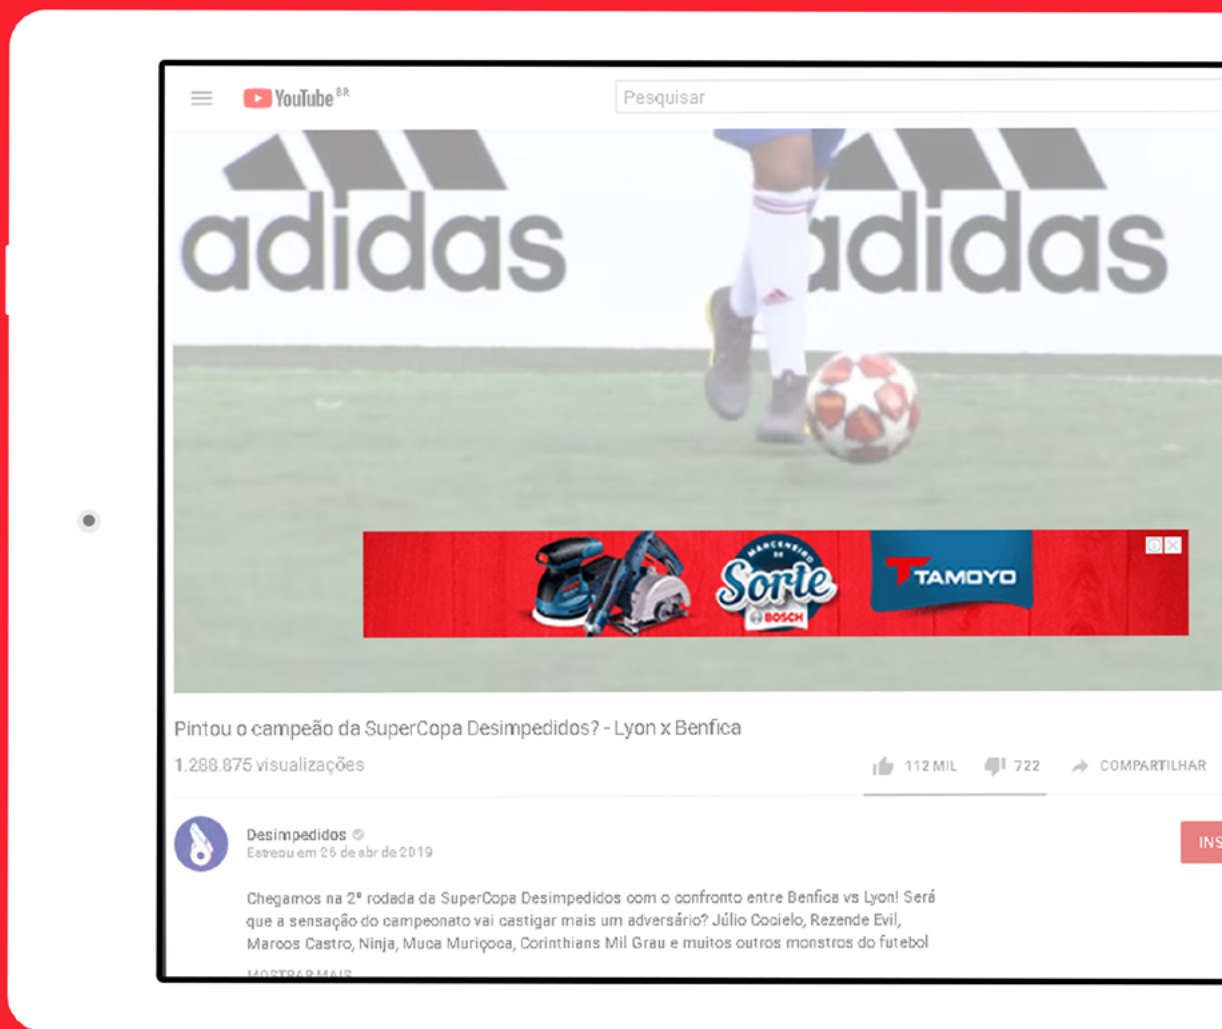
YouTube BR

Pesquisar

adidas

adidas

MARCENEIRO DE Sorte BOSCH

TAMOYO

Pintou o campeão da SuperCopa Desimpedidos? - Lyon x Benfica

1.288.875 visualizações

112 MIL 722 COMPARTILHAR

Desimpedidos
Estreou em 26 de abr de 2019

INS

Chegamos na 2ª rodada da SuperCopa Desimpedidos com o confronto entre Benfica vs Lyon! Será que a sensação do campeonato vai castigar mais um adversário? Júlio Cocielo, Rezende Evil, Marcos Castro, Ninja, Muca Muriçoca, Corinthians Mil Grau e muitos outros monstros do futebol

MOSTRAR MAIS